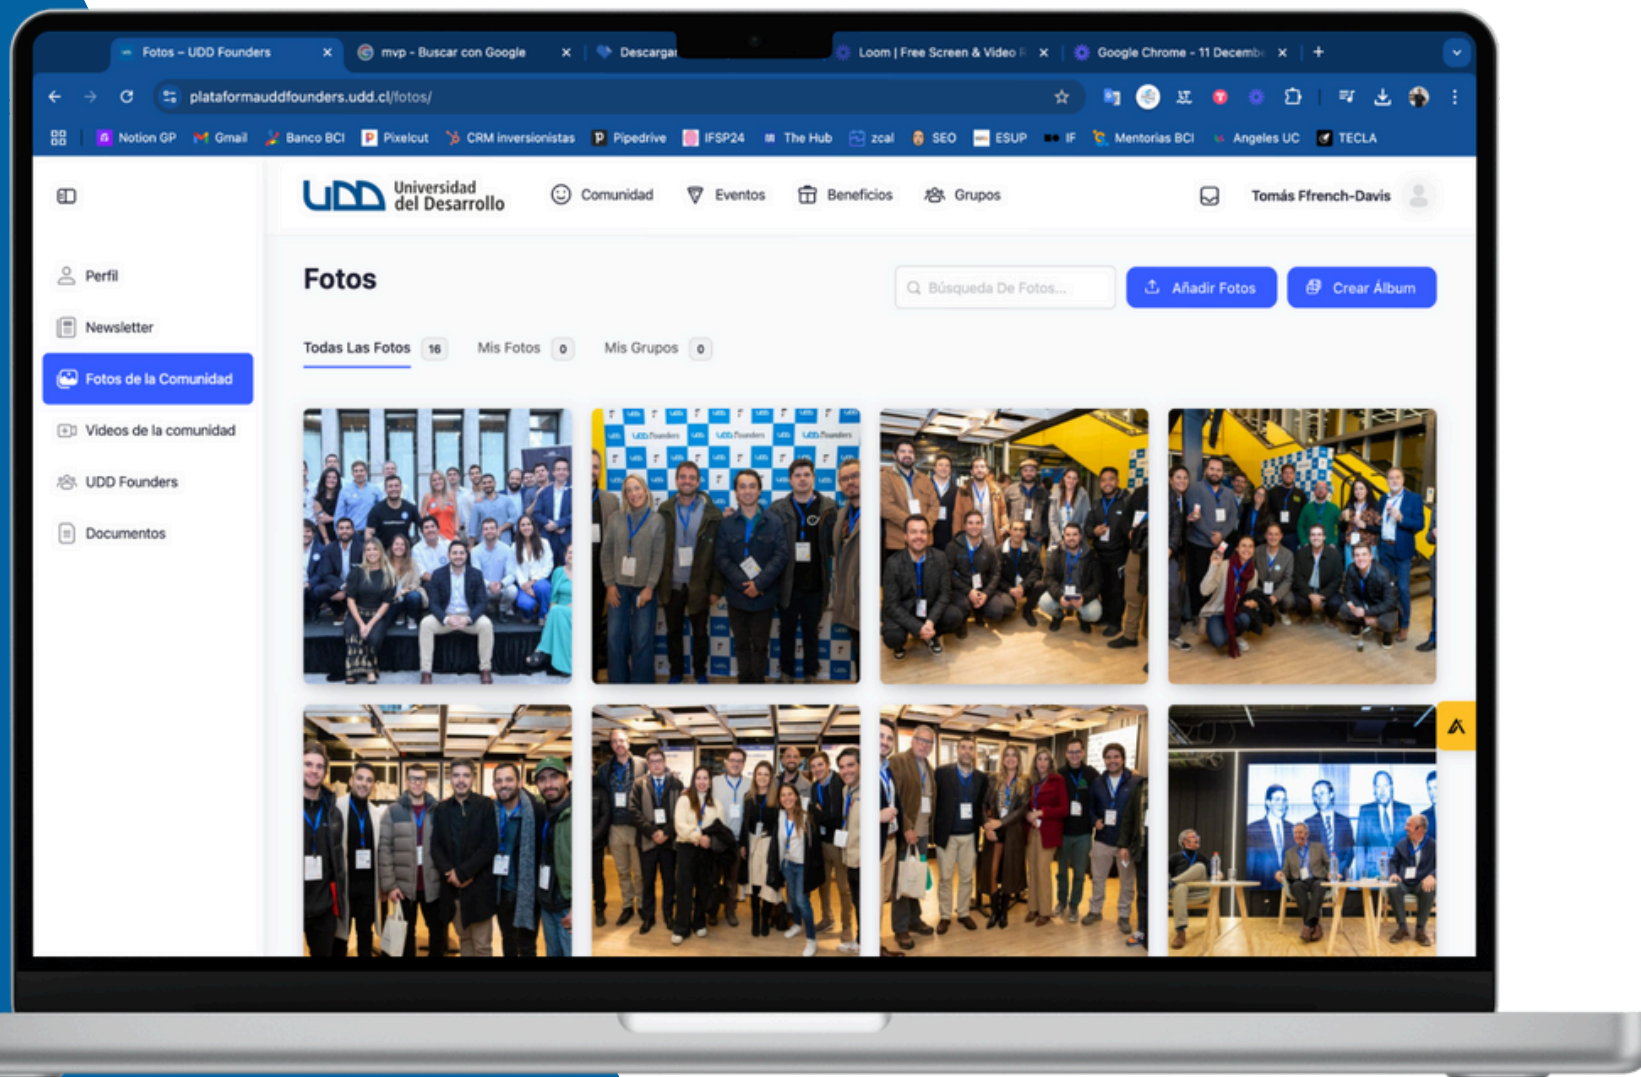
Fotos – UDD Founders ×
mvp - Buscar con Google ×
Descargar
Loom | Free Screen & Video R ×
Google Chrome - 11 Decembe ×
+

plataformauddfounders.udd.cl/fotos/

Notion GP
Gmail
Banco BCI
Pixelcut
CRM inversionistas
Pipedrive
IFSP24
The Hub
zcal
SEO
ESUP
IF
Mentorias BCI
Angeles UC
TECLA

UDD Universidad del Desarrollo
Comunidad
Eventos
Beneficios
Grupos
Tomás Ffrench-Davis

Perfil
Newsletter
Fotos de la Comunidad
Videos de la comunidad
UDD Founders
Documentos

Fotos
Búsqueda De Fotos...
Añadir Fotos
Crear Álbum

Todas Las Fotos 16
Mis Fotos 0
Mis Grupos 0